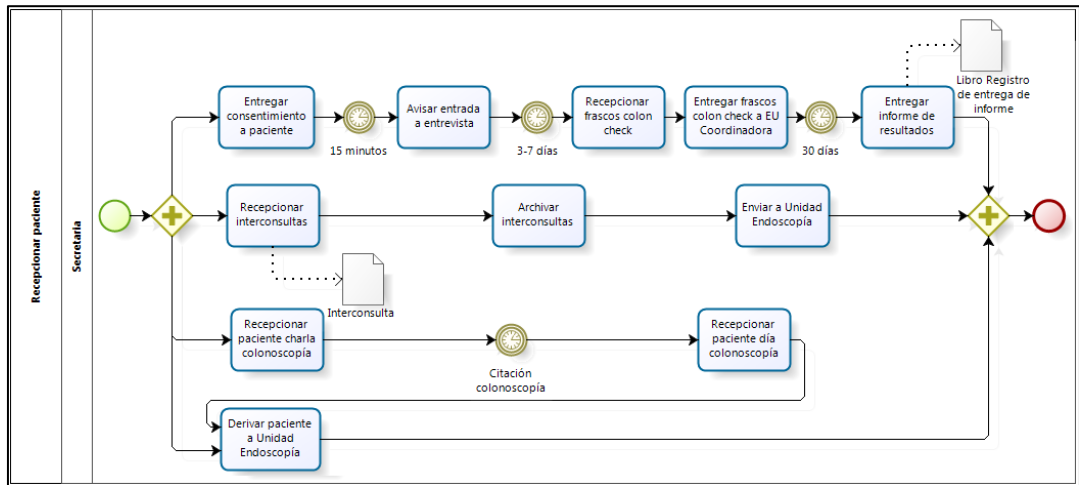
Recepcionar paciente

Secretaria

Entregar consentimiento a paciente

15 minutos

Avisar entrada a entrevista

3-7 días

Recepcionar frascos colon check

Entregar frascos colon check a EU Coordinadora

30 días

Entregar informe de resultados

Libro Registro de entrega de informe

Recepcionar interconsultas

Archivar interconsultas

Enviar a Unidad Endoscopía

Interconsulta

Recepcionar paciente charla colonoscopía

Citación colonoscopía

Recepcionar paciente día colonoscopía

Derivar paciente a Unidad Endoscopía